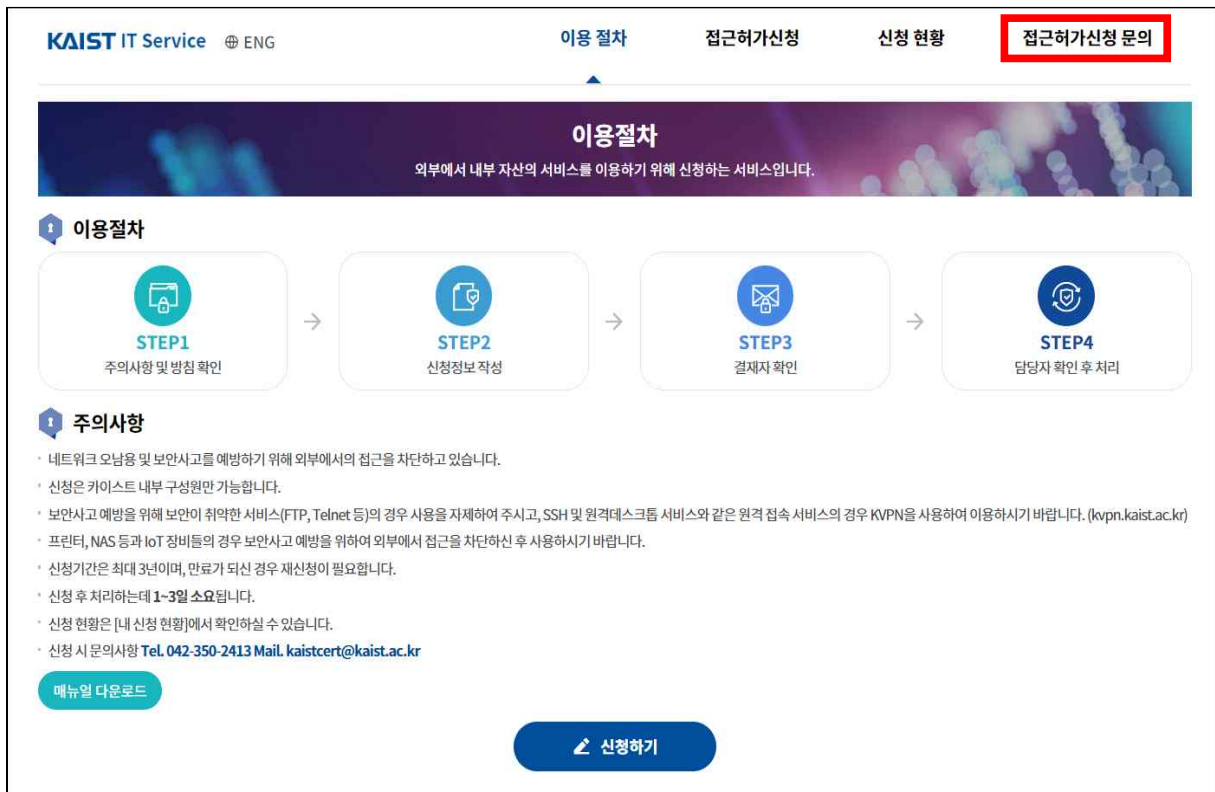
KAIST IT Service ⊕ ENG

이용 절차 접근허가신청 신청 현황 접근허가신청 문의

이용절차

외부에서 내부 자산의 서비스를 이용하기 위해 신청하는 서비스입니다.

이용절차

STEP1
주의사항 및 방침 확인

STEP2
신청정보 작성

STEP3
결재자 확인

STEP4
담당자 확인 후 처리

주의사항

· 네트워크 오남용 및 보안사고를 예방하기 위해 외부에서의 접근을 차단하고 있습니다.
· 신청은 카이스트 내부 구성원만 가능합니다.
· 보안사고 예방을 위해 보안이 취약한 서비스(FTP, Telnet 등)의 경우 사용을 자제하여 주시고, SSH 및 원격데스크톱 서비스와 같은 원격 접속 서비스의 경우 KVPN을 사용하여 이용하시기 바랍니다. (kvpn.kaist.ac.kr)
· 프린터, NAS 등과 IoT 장비들의 경우 보안사고 예방을 위하여 외부에서 접근을 차단하신 후 사용하시기 바랍니다.
· 신청기간은 최대 3년이며, 만료가 되신 경우 재신청이 필요합니다.
· 신청 후 처리하는데 1~3일 소요됩니다.
· 신청 현황은 [내 신청 현황]에서 확인하실 수 있습니다.
· 신청 시 문의사항 Tel. 042-350-2413 Mail. kaistcert@kaist.ac.kr

매뉴얼 다운로드

신청하기